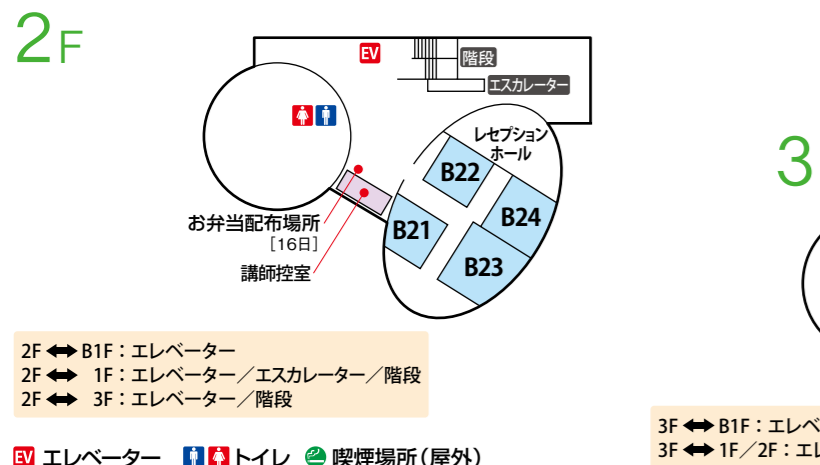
2F

EV
階段
エスカレーター
レセプションホール
B22
B24
B21
B23
お弁当配布場所
［16日］
講師控室

2F ⟺ B1F：エレベーター
2F ⟺ 1F：エレベーター／エスカレーター／階段
2F ⟺ 3F：エレベーター／階段

EV エレベーター　トイレ　喫煙場所（屋外）

3

3F ⟺ B1F：エレベ
3F ⟺ 1F／2F：エ